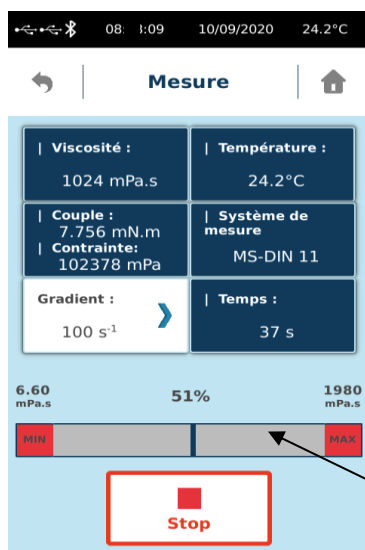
08: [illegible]:09 10/09/2020 24.2°C

Mesure

| Viscosité :
1024 mPa.s

| Température :
24.2°C

| Couple :
7.756 mN.m
| Contrainte:
102378 mPa

| Système de mesure
MS-DIN 11

Gradient :
100 s$^{-1}$

| Temps :
37 s

6.60
mPa.s

51%

1980
mPa.s

MIN

MAX

Stop